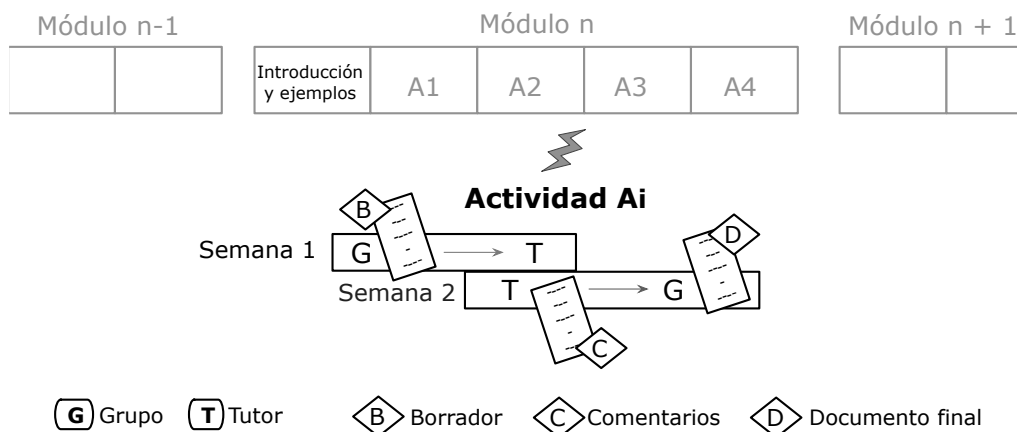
Módulo n-1

Módulo n

Módulo n + 1

| Introducción y ejemplos | A1 | A2 | A3 | A4 |
|---|---|---|---|---|

Actividad Ai

B

Semana 1 G T

Semana 2 T G

D

C

G Grupo T Tutor B Borrador C Comentarios D Documento final